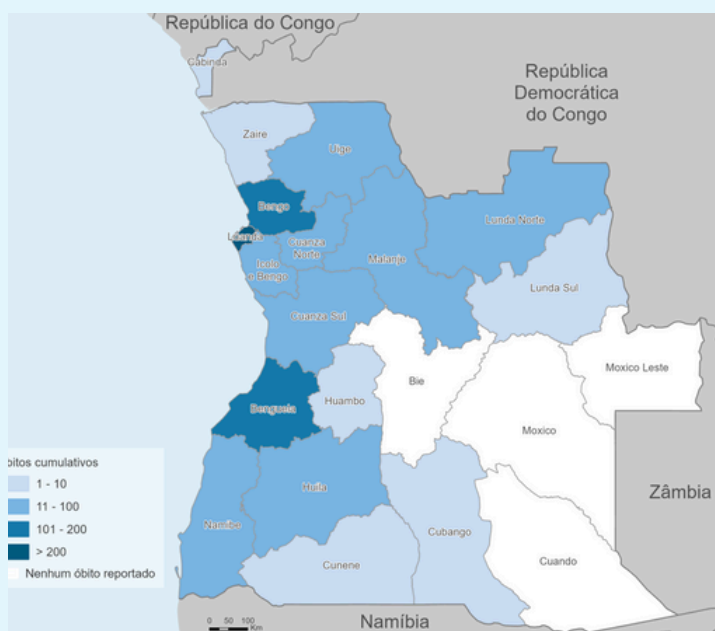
República do Congo

Cabinda

República Democrática do Congo

Zaire

Uíge

Bengo

Luanda

Cuanza Norte

Icolo e Bengo

Malanje

Lunda Norte

Lunda Sul

Cuanza Sul

Moxico Leste

Bie

Huambo

Benguela

Moxico

Zâmbia

Huíla

Namibe

Cubango

Cuando

Cunene

Namíbia

0 50 100 Km

bitos cumulativos
1 - 10
11 - 100
101 - 200
> 200
Nenhum óbito reportado